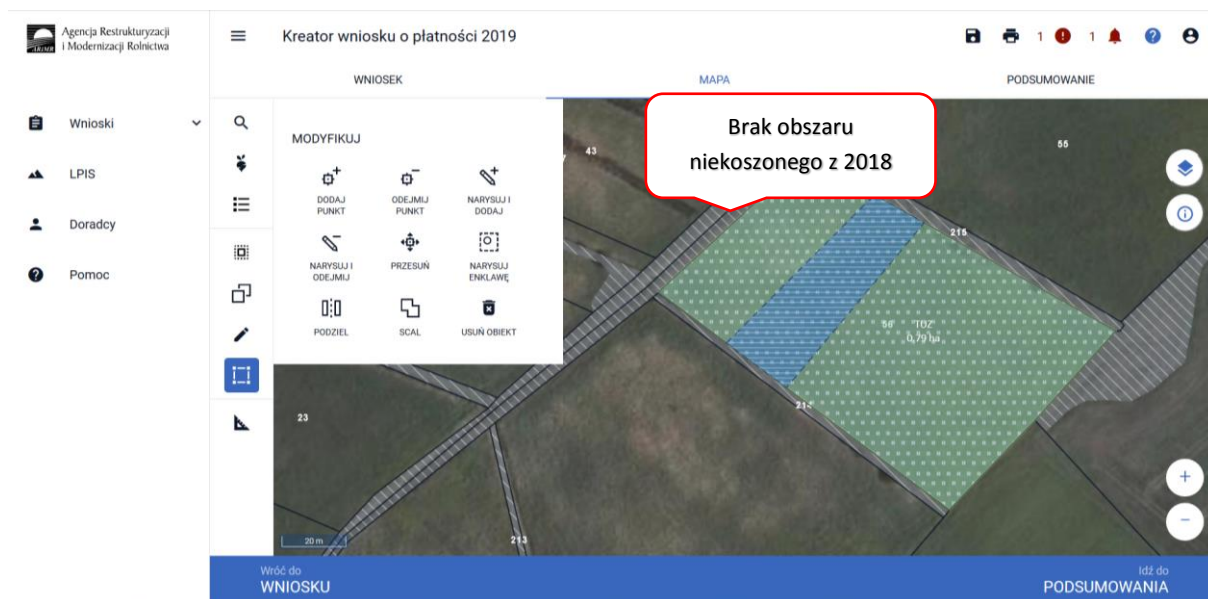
Agencja Restrukturyzacji i Modernizacji Rolnictwa

Kreator wniosku o płatności 2019

1 1

WNIOSEK MAPA PODSUMOWANIE

Wnioski

LPIS

Doradcy

Pomoc

MODYFIKUJ

DODAJ PUNKT

ODEJMIJ PUNKT

NARYSUJ I DODAJ

NARYSUJ I ODEJMIJ

PRZESUŃ

NARYSUJ ENKLAWĘ

PODZIEL

SCAL

USUŃ OBIEKT

Brak obszaru niekoszonego z 2018

43

55

215

56 "TUZ" 0,79 ha

213

23

20 m

213

Wróć do WNIOSKU

Idź do PODSUMOWANIA